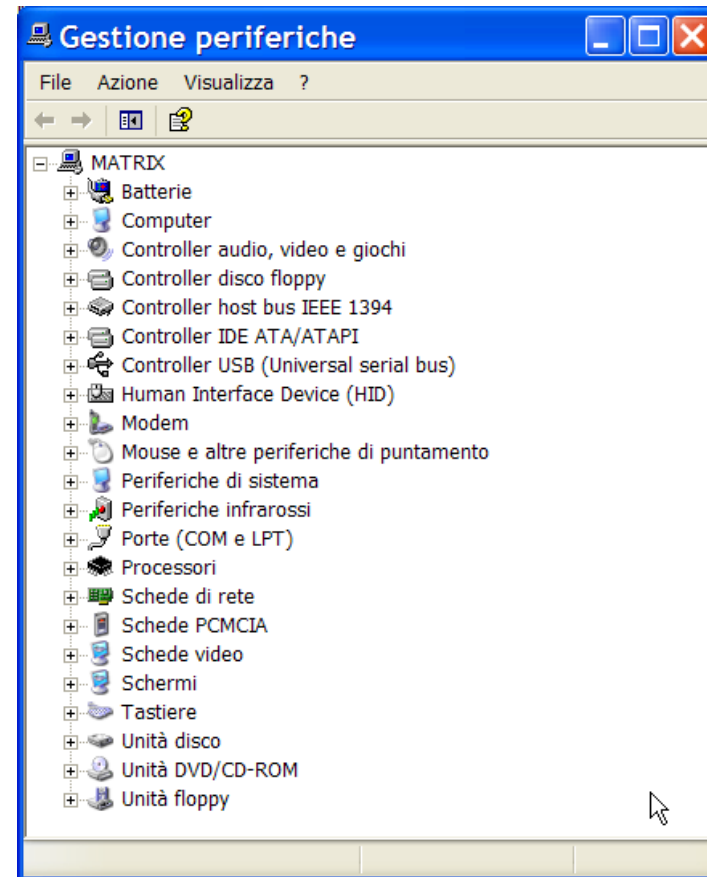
Gestione periferiche

File Azione Visualizza ?

MATRIX
Batterie
Computer
Controller audio, video e giochi
Controller disco floppy
Controller host bus IEEE 1394
Controller IDE ATA/ATAPI
Controller USB (Universal serial bus)
Human Interface Device (HID)
Modem
Mouse e altre periferiche di puntamento
Periferiche di sistema
Periferiche infrarossi
Porte (COM e LPT)
Processori
Schede di rete
Schede PCMCIA
Schede video
Schermi
Tastiere
Unità disco
Unità DVD/CD-ROM
Unità floppy